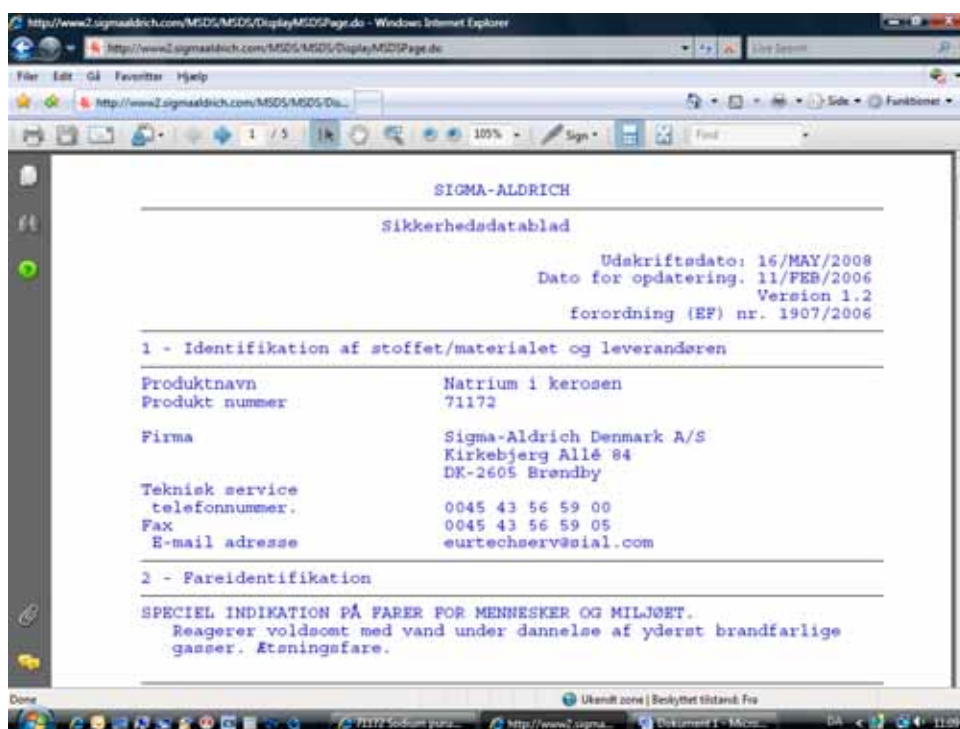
http://www2.sigmaaldrich.com/MSDS/MSDS/DisplayMSDSPage.do - Windows Internet Explorer

http://www2.sigmaaldrich.com/MSDS/MSDS/DisplayMSDSPage.do

Live Search

Filer Edit Gå Favoritter Hjælp

http://www2.sigmaaldrich.com/MSDS/MSDS/Dis...

Side Funktioner

1 / 5 105% Sign Find

SIGMA-ALDRICH

Sikkerhedsdatablad

Udskriftsdato: 16/MAY/2008
Dato for opdatering. 11/FEB/2006
Version 1.2
forordning (EF) nr. 1907/2006

1 - Identifikation af stoffet/materialet og leverandøren

| | |
|---|---|
| Produktnavn | Natrium i kerosen |
| Produkt nummer | 71172 |
| Firma | Sigma-Aldrich Denmark A/S<br>Kirkebjerg Allé 84<br>DK-2605 Brøndby |
| Teknisk service telefonnummer. | 0045 43 56 59 00 |
| Fax | 0045 43 56 59 05 |
| E-mail adresse | eurtechserv@sial.com |

2 - Fareidentifikation

SPECIEL INDIKATION PÅ FARER FOR MENNESKER OG MILJØET.
Reagerer voldsomt med vand under dannelse af yderst brandfarlige gasser. Ætsningsfare.

Done

Ukendt zone | Beskyttet tilstand: Fra

71172 Sodium puru... http://www2.sigma... Dokument 1 - Micro... DA 11:09